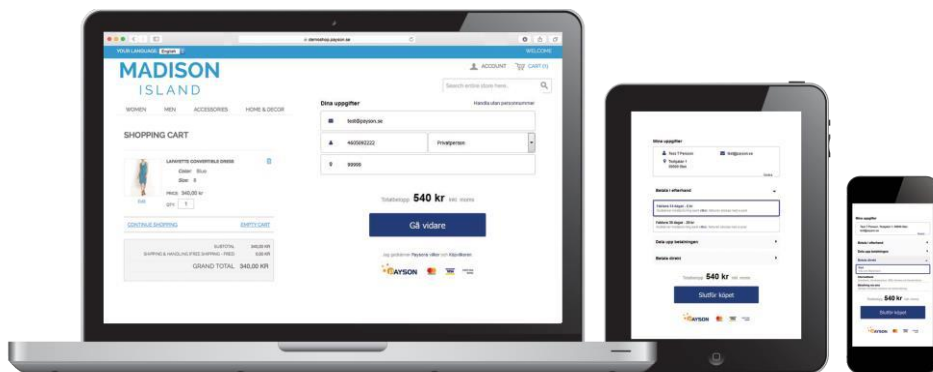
demoshop.payson.se

YOUR LANGUAGE English

WELCOME

MADISON ISLAND

ACCOUNT CART (1)

Search entire store here...

WOMEN MEN ACCESSORIES HOME & DECOR

SHOPPING CART

LAFAYETTE CONVERTIBLE DRESS
Color: Blue
Size: 8
PRICE 340,00 kr
QTY 1

Edit

CONTINUE SHOPPING EMPTY CART

SUBTOTAL 340,00 KR
SHIPPING & HANDLING (FREE SHIPPING - FREE) 0,00 KR
GRAND TOTAL 340,00 KR

Dina uppgifter

Handla utan personnummer

test@payson.se

4605092222

Privatperson

99999

Totalbelopp 540 kr inkl. moms

Gå vidare

Jag godkänner Paysons villkor om köpvillkoren

PAYSON

Mina uppgifter

Test T Person
Testgatan 1
99999 Stan

test@payson.se

Ändra

Betala i efterhand

Faktura 14 dagar - 0 kr

Faktura 30 dagar - 29 kr

Dela upp betalningen

Betala direkt

Totalbelopp 540 kr inkl. moms

Slutför köpet

PAYSON

Mina uppgifter

Betala i efterhand

Dela upp betalningen

Betala direkt

Totalbelopp 540 kr inkl. moms

Slutför köpet

PAYSON